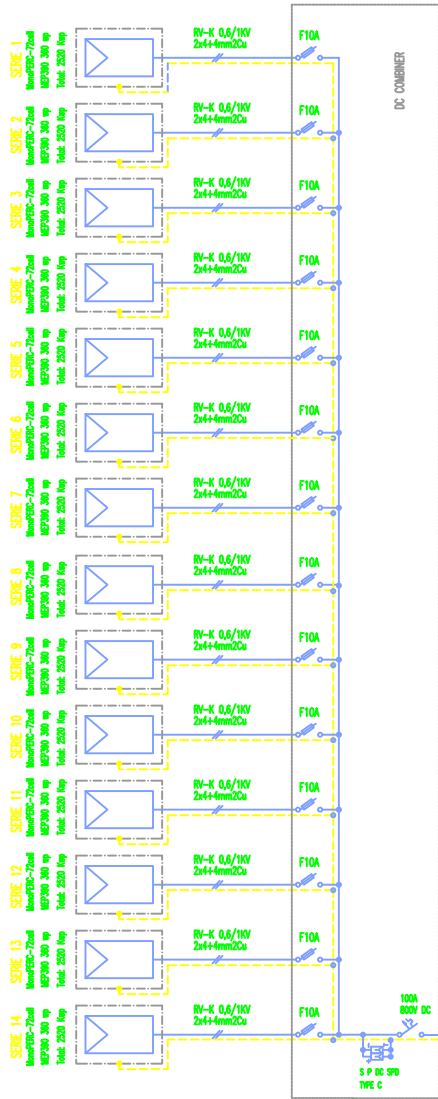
SERIE 1
MonoPERC-72cell
NEF390 360 wp
Total: 2520 Kwp
RV-K 0,6/1KV
2x4+4mm2Cu
F10A

DC COMBINER

SERIE 2
MonoPERC-72cell
NEF390 360 wp
Total: 2520 Kwp
RV-K 0,6/1KV
2x4+4mm2Cu
F10A

SERIE 3
MonoPERC-72cell
NEF390 360 wp
Total: 2520 Kwp
RV-K 0,6/1KV
2x4+4mm2Cu
F10A

SERIE 4
MonoPERC-72cell
NEF390 360 wp
Total: 2520 Kwp
RV-K 0,6/1KV
2x4+4mm2Cu
F10A

SERIE 5
MonoPERC-72cell
NEF390 360 wp
Total: 2520 Kwp
RV-K 0,6/1KV
2x4+4mm2Cu
F10A

SERIE 6
MonoPERC-72cell
NEF390 360 wp
Total: 2520 Kwp
RV-K 0,6/1KV
2x4+4mm2Cu
F10A

SERIE 7
MonoPERC-72cell
NEF390 360 wp
Total: 2520 Kwp
RV-K 0,6/1KV
2x4+4mm2Cu
F10A

SERIE 8
MonoPERC-72cell
NEF390 360 wp
Total: 2520 Kwp
RV-K 0,6/1KV
2x4+4mm2Cu
F10A

SERIE 9
MonoPERC-72cell
NEF390 360 wp
Total: 2520 Kwp
RV-K 0,6/1KV
2x4+4mm2Cu
F10A

SERIE 10
MonoPERC-72cell
NEF390 360 wp
Total: 2520 Kwp
RV-K 0,6/1KV
2x4+4mm2Cu
F10A

SERIE 11
MonoPERC-72cell
NEF390 360 wp
Total: 2520 Kwp
RV-K 0,6/1KV
2x4+4mm2Cu
F10A

SERIE 12
MonoPERC-72cell
NEF390 360 wp
Total: 2520 Kwp
RV-K 0,6/1KV
2x4+4mm2Cu
F10A

SERIE 13
MonoPERC-72cell
NEF390 360 wp
Total: 2520 Kwp
RV-K 0,6/1KV
2x4+4mm2Cu
F10A

SERIE 14
MonoPERC-72cell
NEF390 360 wp
Total: 2520 Kwp
RV-K 0,6/1KV
2x4+4mm2Cu
F10A

100A
800V DC
S P DC SPD
TYPE C